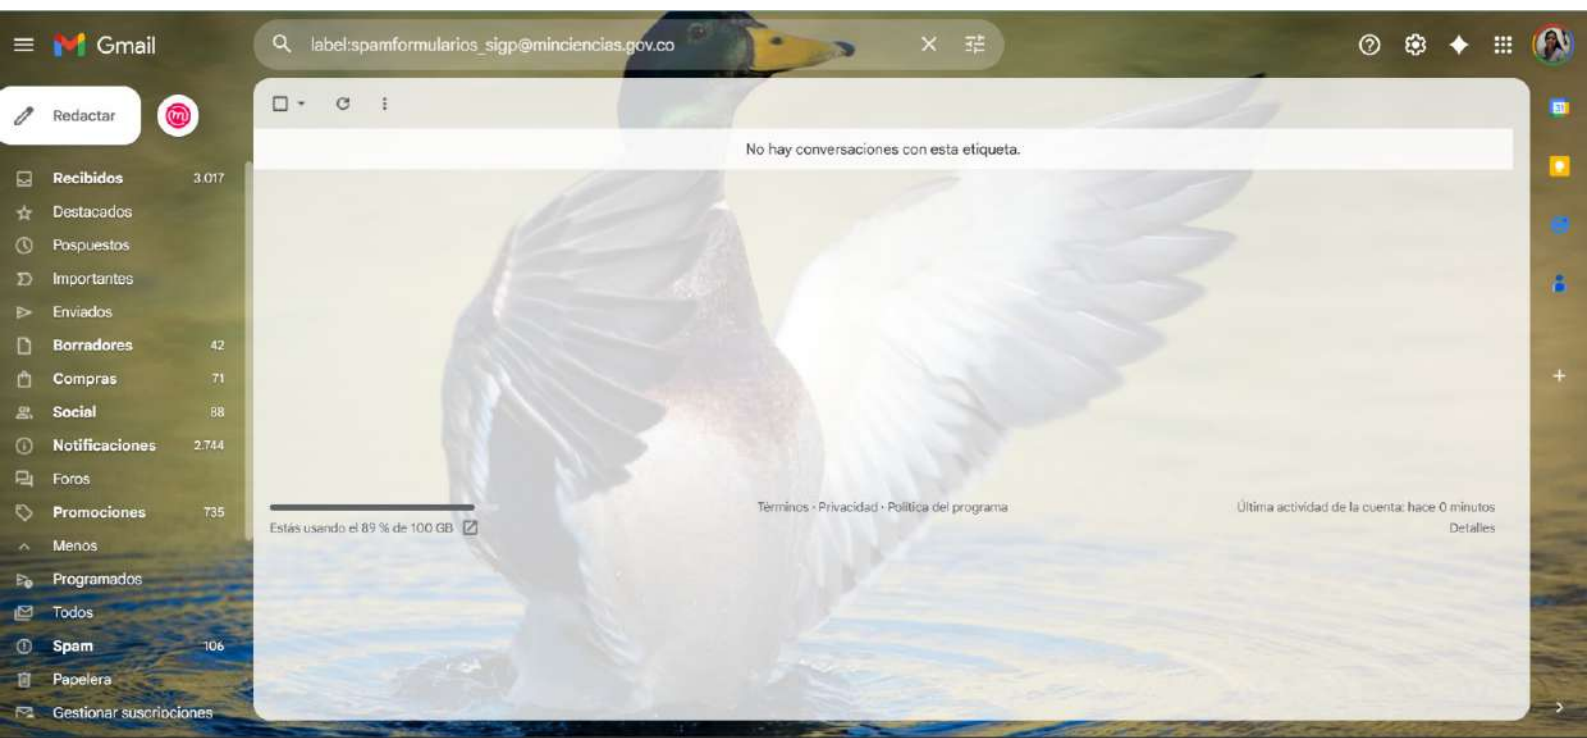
Gmail

label:spamformularios_sigp@minciencias.gov.co

Redactar

Recibidos 3.017
Destacados
Pospuestos
Importantes
Enviados
Borradores 42
Compras 71
Social 88
Notificaciones 2.744
Foros
Promociones 735
Menos
Programados
Todos
Spam 106
Papelera
Gestionar suscripciones

No hay conversaciones con esta etiqueta.

Estás usando el 89 % de 100 GB

Términos · Privacidad · Política del programa

Última actividad de la cuenta: hace 0 minutos
Detalles